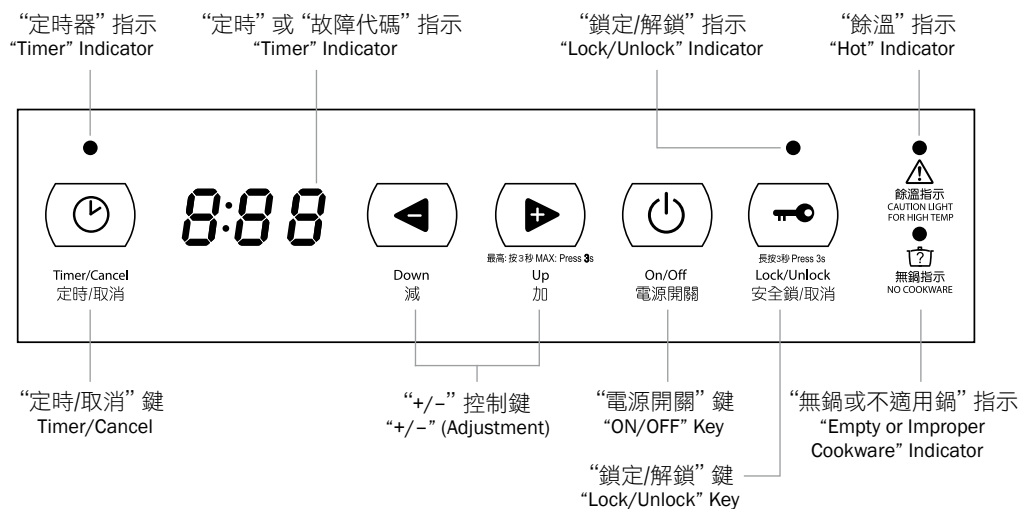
"定時器" 指示
"Timer" Indicator

"定時" 或 "故障代碼" 指示
"Timer" Indicator

"鎖定/解鎖" 指示
"Lock/Unlock" Indicator

"餘溫" 指示
"Hot" Indicator

8:88

最高: 按3秒 MAX: Press 3s

長按3秒 Press 3s

餘溫指示
CAUTION LIGHT FOR HIGH TEMP

無鍋指示
NO COOKWARE

Timer/Cancel
定時/取消

Down
減

Up
加

On/Off
電源開關

Lock/Unlock
安全鎖/取消

"定時/取消" 鍵
Timer/Cancel

"+/−" 控制鍵
"+/−" (Adjustment)

"電源開關" 鍵
"ON/OFF" Key

"無鍋或不適用鍋" 指示
"Empty or Improper Cookware" Indicator

"鎖定/解鎖" 鍵
"Lock/Unlock" Key